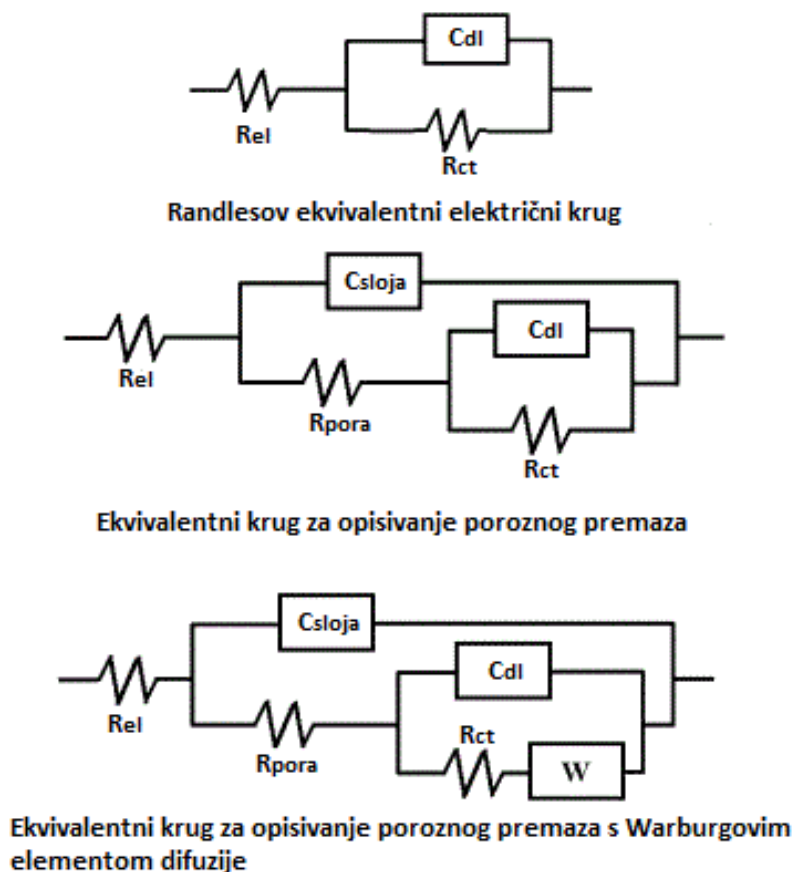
Cdl

Rel

Rct

Randlesov ekvivalentni električni krug

Csloja

Cdl

Rel

Rpora

Rct

Ekvivalentni krug za opisivanje poroznog premaza

Csloja

Cdl

Rel

Rct

Rpora

W

Ekvivalentni krug za opisivanje poroznog premaza s Warburgovim elementom difuzije